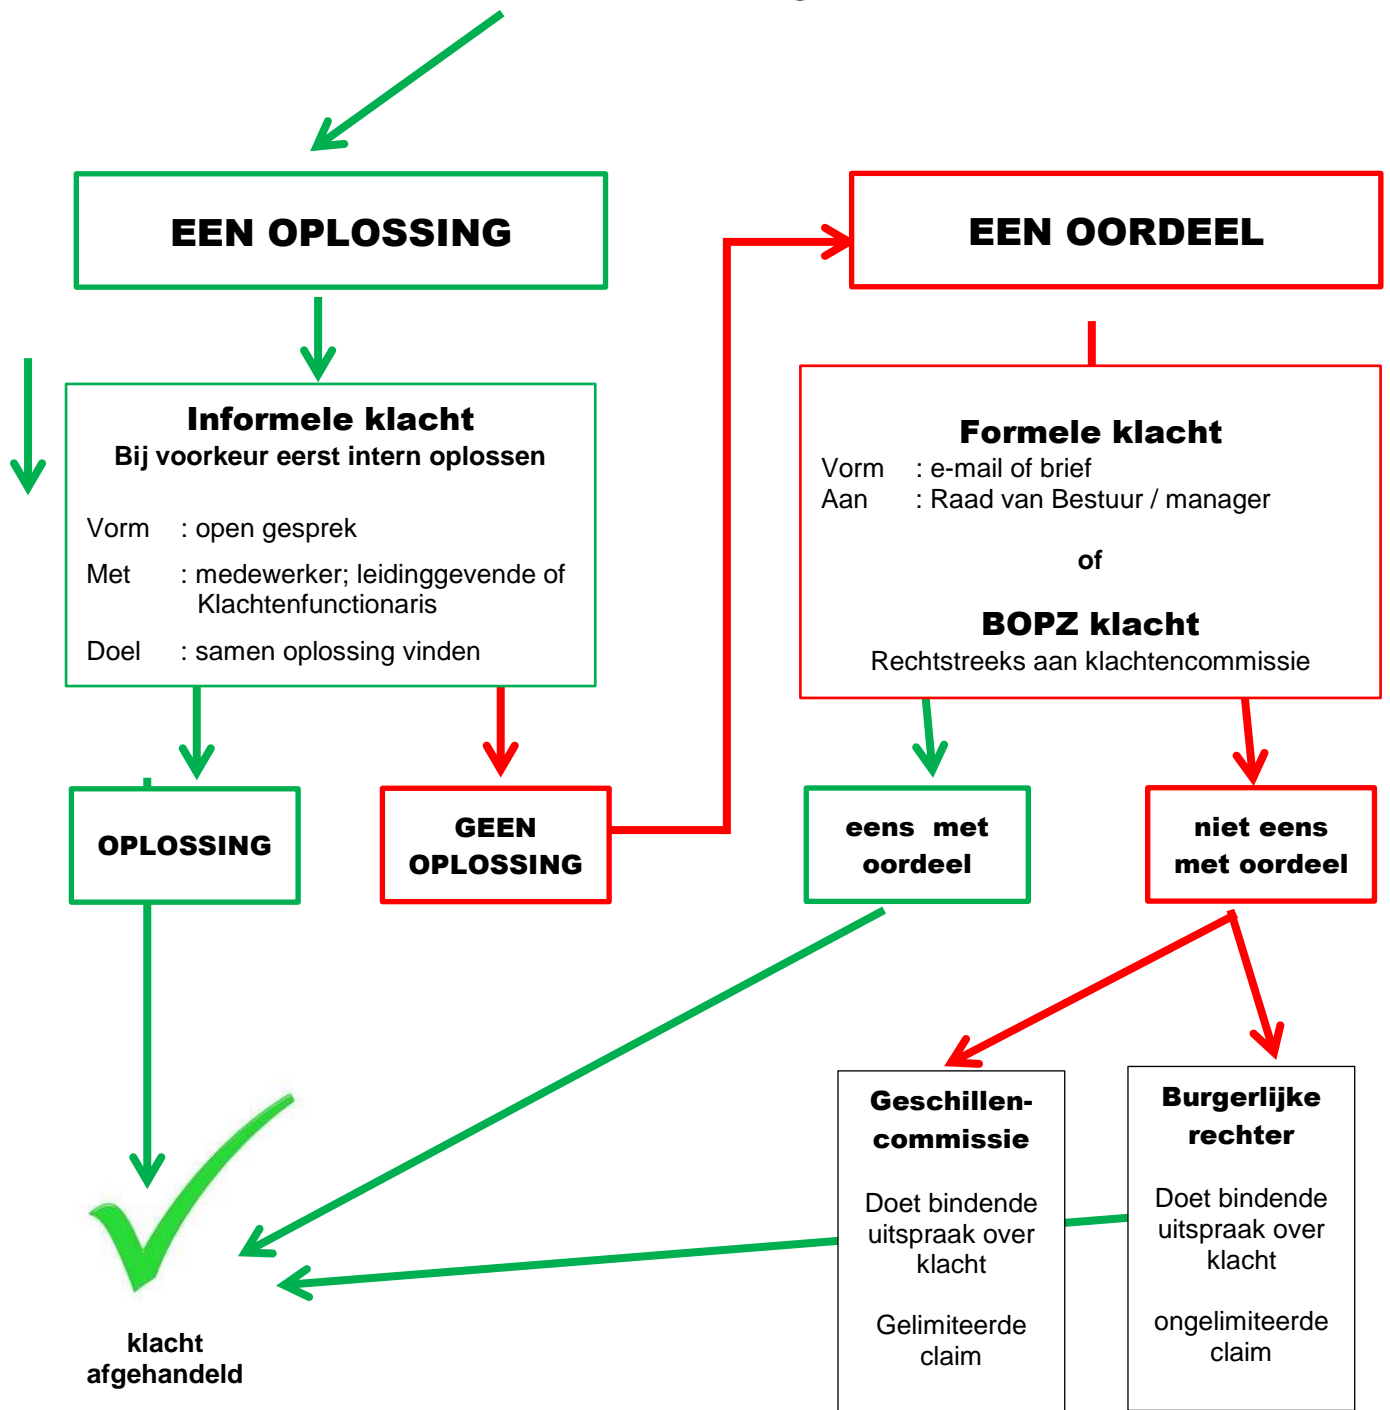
EEN OPLOSSING

EEN OORDEEL

Informele klacht
Bij voorkeur eerst intern oplossen

Vorm : open gesprek

Met : medewerker; leidinggevende of Klachtenfunctionaris

Doel : samen oplossing vinden

Formele klacht
Vorm : e-mail of brief
Aan : Raad van Bestuur / manager

of

BOPZ klacht
Rechtstreeks aan klachtencommissie

OPLOSSING

GEEN OPLOSSING

eens met oordeel

niet eens met oordeel

Geschillen-commissie

Doet bindende uitspraak over klacht

Gelimiteerde claim

Burgerlijke rechter

Doet bindende uitspraak over klacht

ongelimiteerde claim

klacht afgehandeld